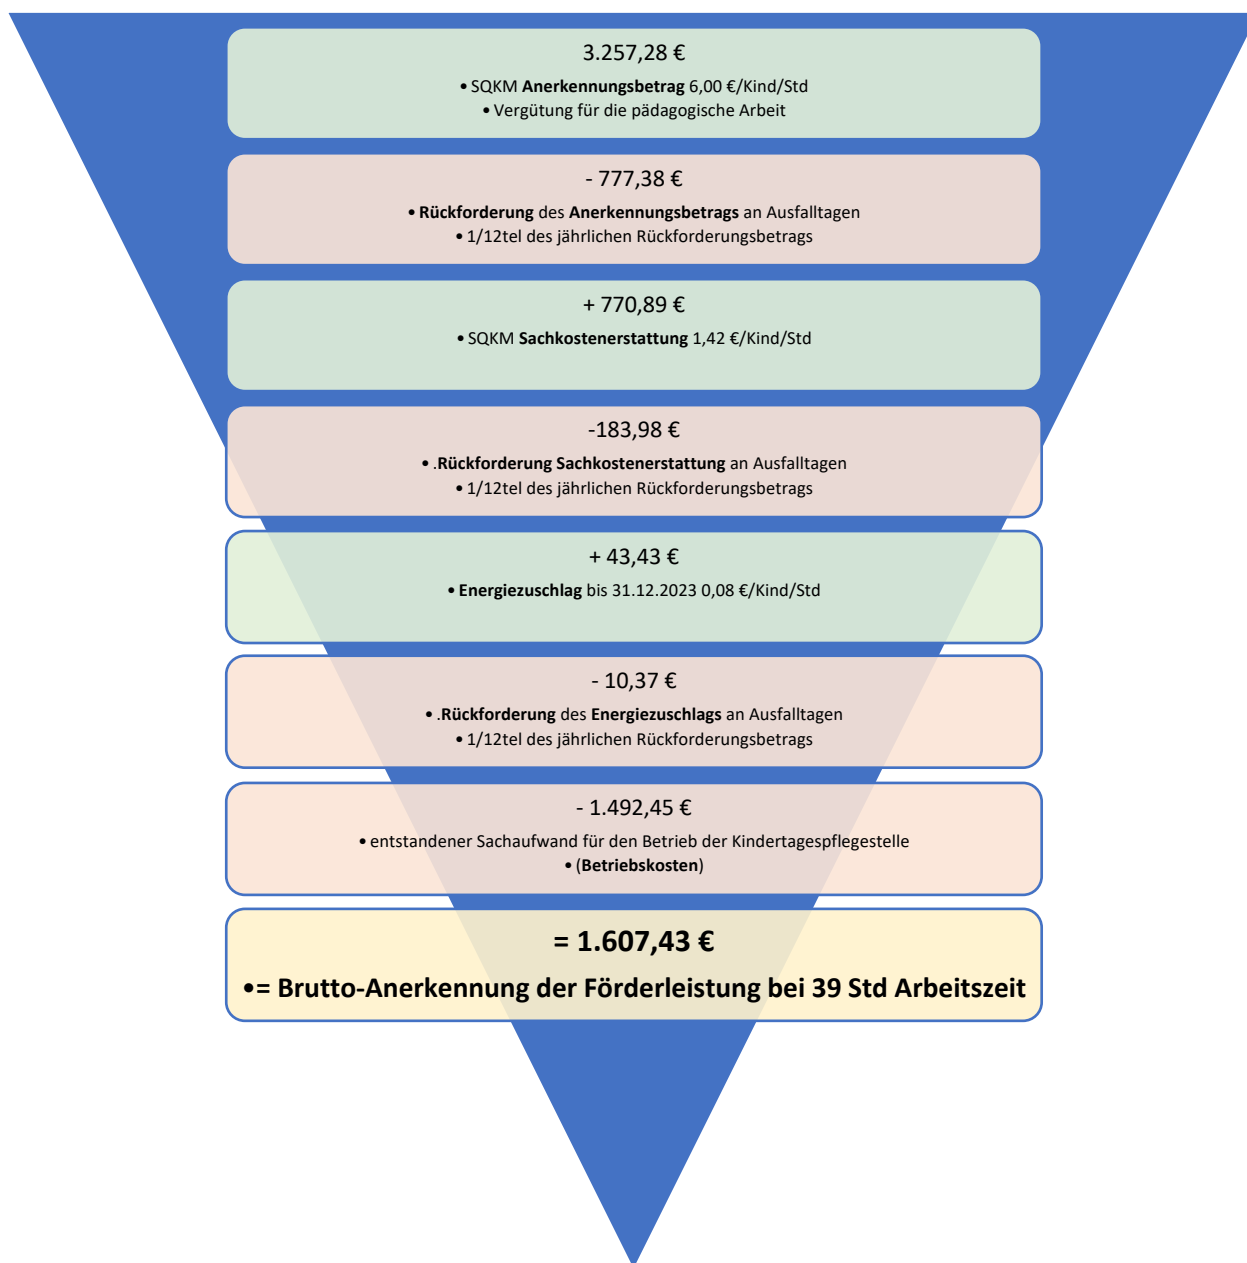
3.257,28 €

• SQKM Anerkennungsbetrag 6,00 €/Kind/Std
• Vergütung für die pädagogische Arbeit

- 777,38 €

• Rückforderung des Anerkennungsbetrags an Ausfalltagen
• 1/12tel des jährlichen Rückforderungsbetrags

+ 770,89 €

• SQKM Sachkostenerstattung 1,42 €/Kind/Std

-183,98 €

• .Rückforderung Sachkostenerstattung an Ausfalltagen
• 1/12tel des jährlichen Rückforderungsbetrags

+ 43,43 €

• Energiezuschlag bis 31.12.2023 0,08 €/Kind/Std

- 10,37 €

• .Rückforderung des Energiezuschlags an Ausfalltagen
• 1/12tel des jährlichen Rückforderungsbetrags

- 1.492,45 €

• entstandener Sachaufwand für den Betrieb der Kindertagespflegestelle
• (Betriebskosten)

= 1.607,43 €

•= Brutto-Anerkennung der Förderleistung bei 39 Std Arbeitszeit